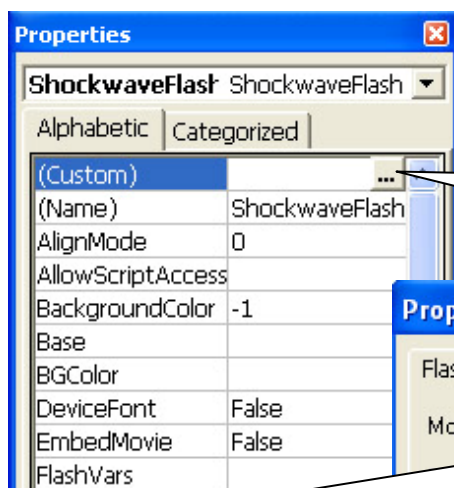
Properties

ShockwaveFlasl ShockwaveFlash

Alphabetic | Categorized

| | |
|---|---|
| (Custom) | ... |
| (Name) | ShockwaveFlash |
| AlignMode | 0 |
| AllowScriptAccess | |
| BackgroundColor | -1 |
| Base | |
| BGColor | |
| DeviceFont | False |
| EmbedMovie | False |
| FlashVars | |

Prop

Flas

Mo